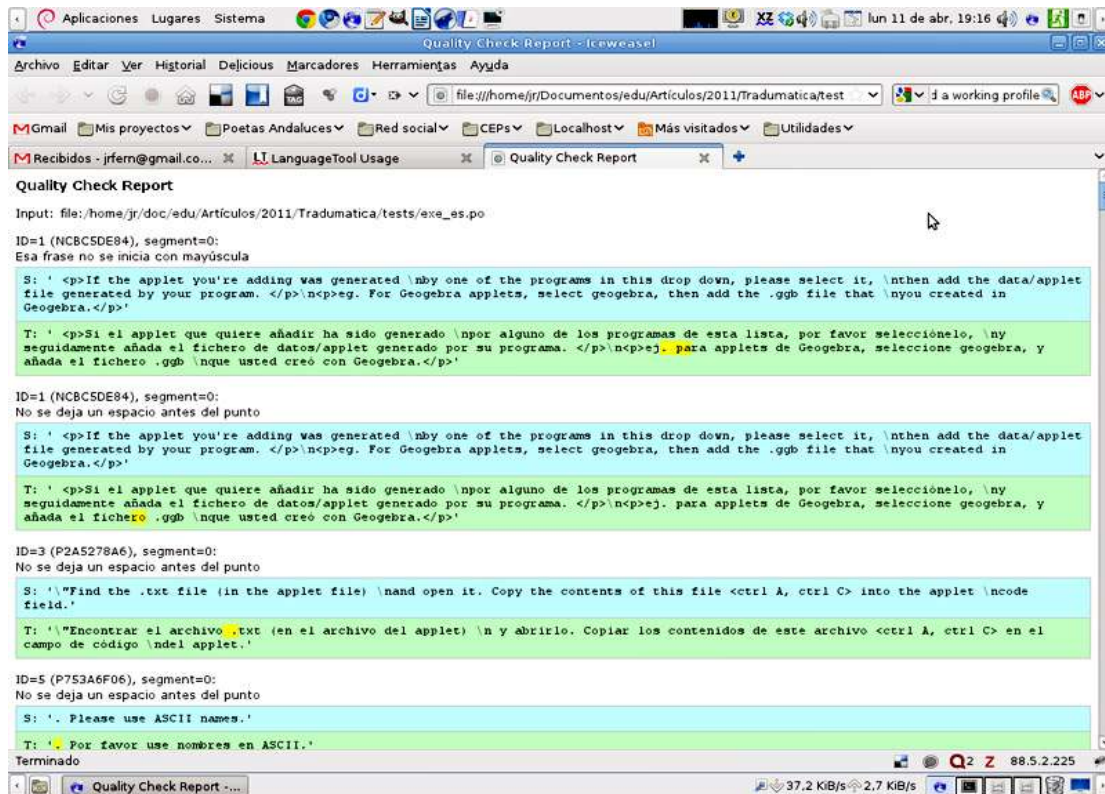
Aplicaciones Lugares Sistema lun 11 de abr, 19:16

Quality Check Report - Iceweasel

Archivo Editar Ver Historial Delicious Marcadores Herramientas Ayuda

file:///home/jr/Documentos/edu/Artículos/2011/Tradumatica/test

d a working profile

Gmail Mis proyectos Poetas Andaluces Red social CEPs Localhost Más visitados Utilidades

Recibidos - jrfern@gmail.co... LanguageTool Usage Quality Check Report

Quality Check Report

Input: file:/home/jr/doc/edu/Artículos/2011/Tradumatica/tests/exe_es.po

ID=1 (NCBC5DE84), segment=0:
Esa frase no se inicia con mayúscula

S: ' <p>If the applet you're adding was generated \nby one of the programs in this drop down, please select it, \nthen add the data/applet file generated by your program. </p>\n<p>eg. For Geogebra applets, select geogebra, then add the .ggb file that \nyou created in Geogebra.</p>'

T: ' <p>Si el applet que quiere añadir ha sido generado \npor alguno de los programas de esta lista, por favor selecciónelo, \ny seguidamente añada el fichero de datos/applet generado por su programa. </p>\n<p>ej. para applets de Geogebra, seleccione geogebra, y añada el fichero .ggb \nque usted creó con Geogebra.</p>'

ID=1 (NCBC5DE84), segment=0:
No se deja un espacio antes del punto

S: ' <p>If the applet you're adding was generated \nby one of the programs in this drop down, please select it, \nthen add the data/applet file generated by your program. </p>\n<p>eg. For Geogebra applets, select geogebra, then add the .ggb file that \nyou created in Geogebra.</p>'

T: ' <p>Si el applet que quiere añadir ha sido generado \npor alguno de los programas de esta lista, por favor selecciónelo, \ny seguidamente añada el fichero de datos/applet generado por su programa. </p>\n<p>ej. para applets de Geogebra, seleccione geogebra, y añada el fichero .ggb \nque usted creó con Geogebra.</p>'

ID=3 (P2A5278A6), segment=0:
No se deja un espacio antes del punto

S: '\"Find the .txt file (in the applet file) \nand open it. Copy the contents of this file <ctrl A, ctrl C> into the applet \ncode field.'

T: '\"Encontrar el archivo .txt (en el archivo del applet) \n y abrirlo. Copiar los contenidos de este archivo <ctrl A, ctrl C> en el campo de código \ndel applet.'

ID=5 (P753A6F06), segment=0:
No se deja un espacio antes del punto

S: '. Please use ASCII names.'

T: '. Por favor use nombres en ASCII.'

Terminado 88.5.2.225

Quality Check Report -... 37,2 KiB/s 2,7 KiB/s